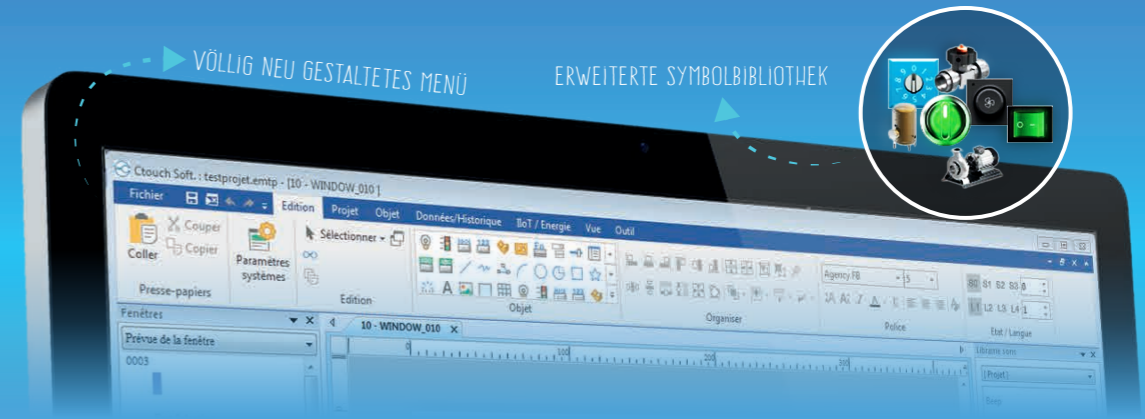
VÖLLIG NEU GESTALTETES MENÜ

ERWEITERTE SYMBOLBIBLIOTHEK

Ctouch Soft. : testprojet.emtp - [10 - WINDOW_010 ]

Fichier

Edition Projet Objet Données/Historique IIoT / Energie Vue Outil

Coller

Couper

Copier

Presse-papiers

Paramètres systèmes

Sélectionner

Edition

Objet

Organiser

Agency FB

5

Police

S0 S1 S2 S3 0

L1 L2 L3 L4 1

Etat / Langue

Fenêtres

Prévue de la fenêtre

0003

10 - WINDOW_010

0

100

200

300

(Projet)